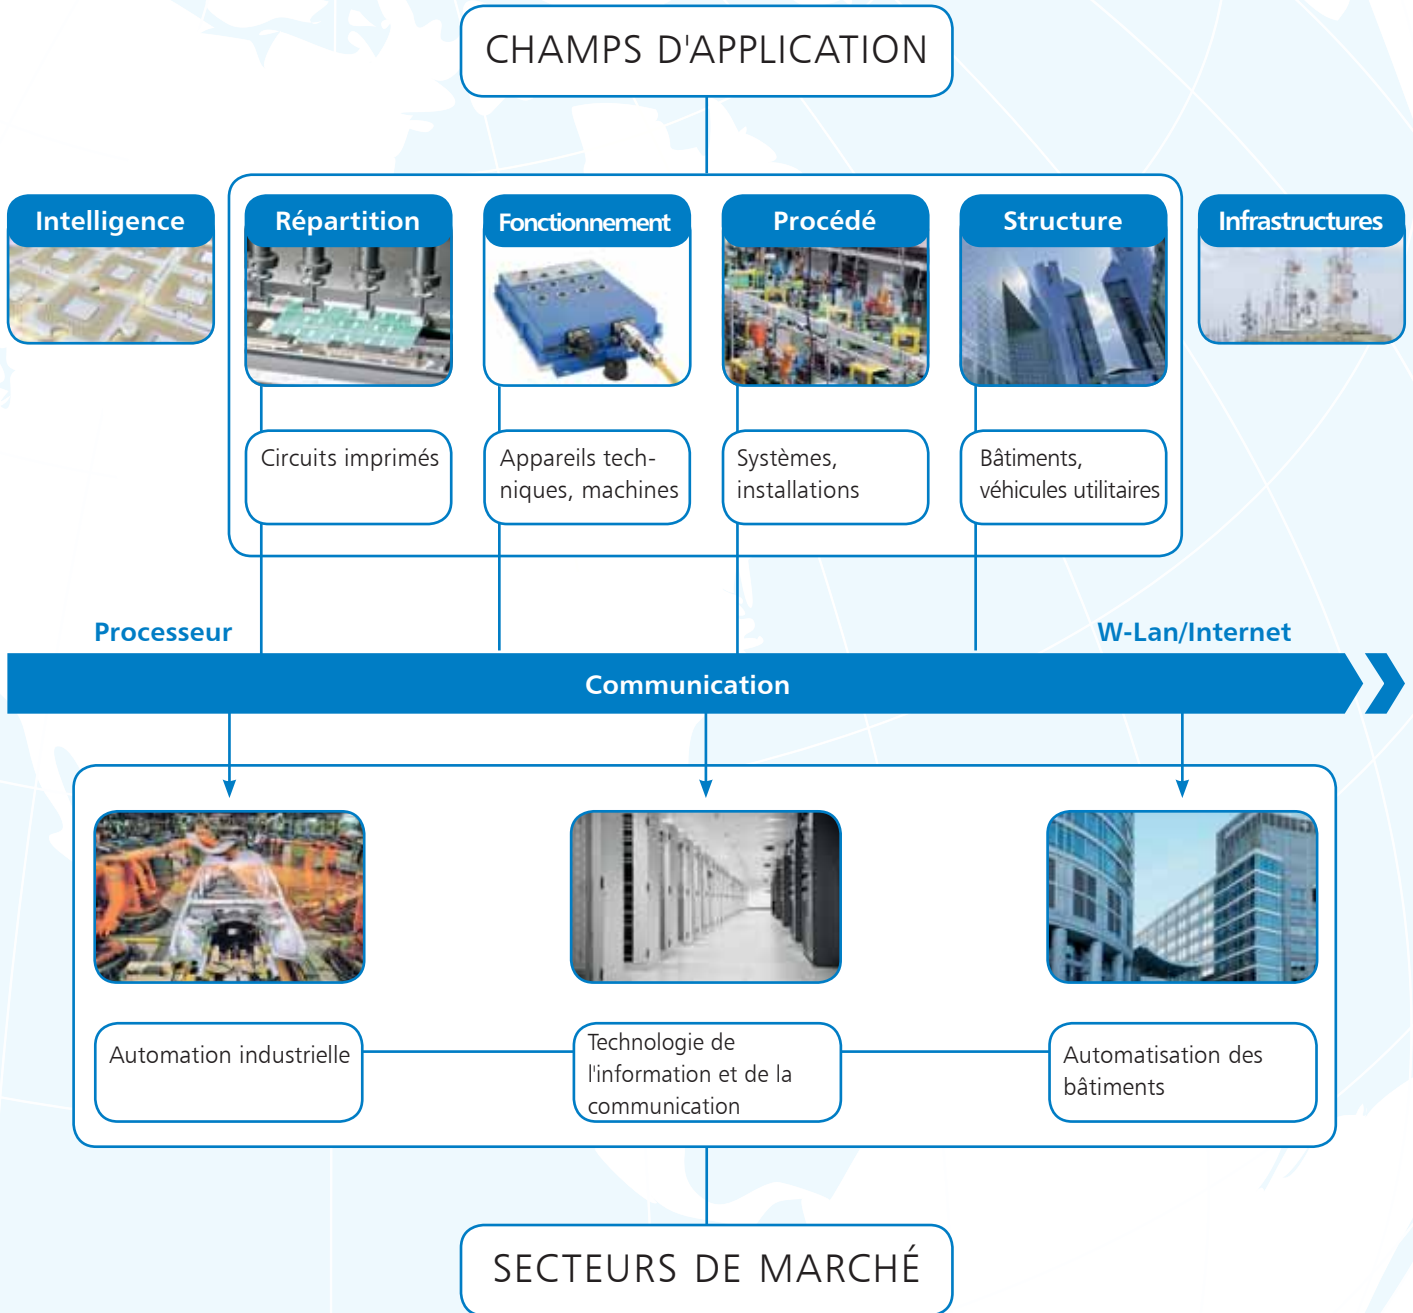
CHAMPS D'APPLICATION

Intelligence

Répartition

Fonctionnement

Procédé

Structure

Infrastructures

Circuits imprimés

Appareils techniques, machines

Systèmes, installations

Bâtiments, véhicules utilitaires

Processeur

W-Lan/Internet

Communication

Automation industrielle

Technologie de l'information et de la communication

Automatisation des bâtiments

SECTEURS DE MARCHÉ